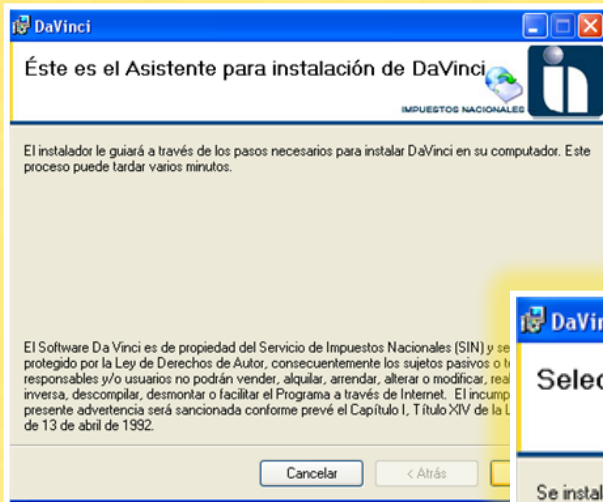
DaVinci

Éste es el Asistente para instalación de DaVinci

IMPUESTOS NACIONALES

El instalador le guiará a través de los pasos necesarios para instalar DaVinci en su computador. Este proceso puede tardar varios minutos.

El Software Da Vinci es de propiedad del Servicio de Impuestos Nacionales (SIN) y se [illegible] protegido por la Ley de Derechos de Autor, consecuentemente los sujetos pasivos o t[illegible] responsables y/o usuarios no podrán vender, alquilar, arrendar, alterar o modificar, rea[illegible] inversa, descompilar, desmontar o facilitar el Programa a través de Internet. El incump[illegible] presente advertencia será sancionada conforme prevé el Capítulo I, Título XIV de la L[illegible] de 13 de abril de 1992.

Cancelar

< Atrás

DaVi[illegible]

Selec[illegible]

Se instal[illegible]